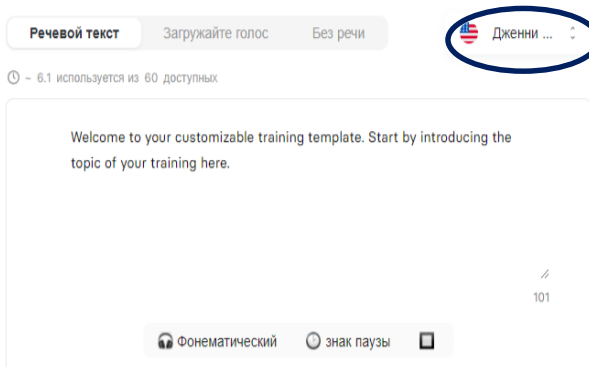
Речевой текст Загружайте голос Без речи

Дженни ...

~ 6.1 используется из 60 доступных

Welcome to your customizable training template. Start by introducing the topic of your training here.

101

Фонематический знак паузы